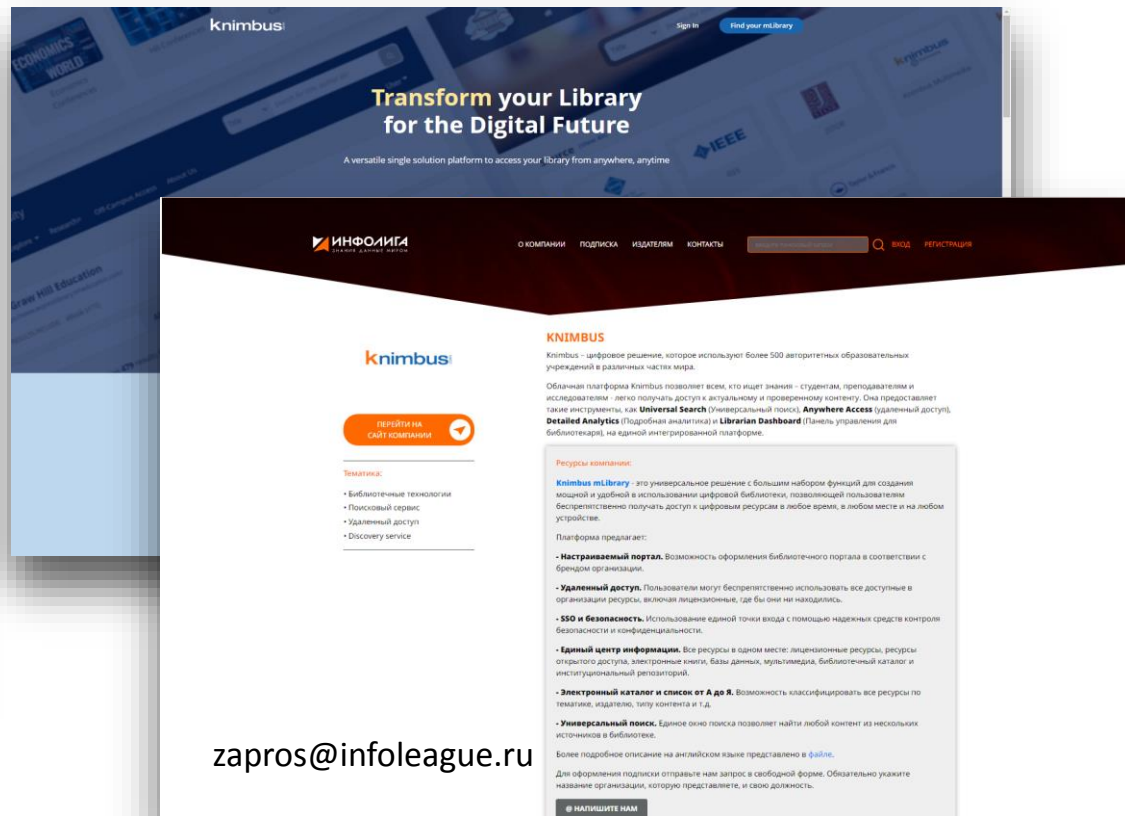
knimbus

Sign In

Find your mLibrary

Transform your Library for the Digital Future

A versatile single solution platform to access your library from anywhere, anytime

ECONOMICS WORLD

IEEE

Graw Hill Education

ИНФОЛИГА

О КОМПАНИИ ПОДПИСКА ИЗДАТЕЛЯМ КОНТАКТЫ

ВХОД РЕГИСТРАЦИЯ

knimbus

ПЕРЕЙТИ НА САЙТ КОМПАНИИ

Тематика:

• Библиотечные технологии
• Поисковый сервис
• Удаленный доступ
• Discovery service

KNIMBUS

Knimbus – цифровое решение, которое используют более 500 авторитетных образовательных учреждений в различных частях мира.

Облачная платформа Knimbus позволяет всем, кто ищет знания – студентам, преподавателям и исследователям - легко получать доступ к актуальному и проверенному контенту. Она предоставляет такие инструменты, как Universal Search (Универсальный поиск), Anywhere Access (удаленный доступ), Detailed Analytics (Подробная аналитика) и Librarian Dashboard (Панель управления для библиотекаря), на единой интегрированной платформе.

Ресурсы компании:

Knimbus mLibrary - это универсальное решение с большим набором функций для создания мощной и удобной в использовании цифровой библиотеки, позволяющей пользователям беспрепятственно получать доступ к цифровым ресурсам в любое время, в любом месте и на любом устройстве.

Платформа предлагает:

- Настраиваемый портал. Возможность оформления библиотечного портала в соответствии с брендом организации.

- Удаленный доступ. Пользователи могут беспрепятственно использовать все доступные в организации ресурсы, включая лицензионные, где бы они ни находились.

- SSO и безопасность. Использование единой точки входа с помощью надежных средств контроля безопасности и конфиденциальности.

- Единый центр информации. Все ресурсы в одном месте: лицензионные ресурсы, ресурсы открытого доступа, электронные книги, базы данных, мультимедиа, библиотечный каталог и институциональный репозиторий.

- Электронный каталог и список от А до Я. Возможность классифицировать все ресурсы по тематике, издателю, типу контента и т.д.

- Универсальный поиск. Единое окно поиска позволяет найти любой контент из нескольких источников в библиотеке.

Более подробное описание на английском языке представлено в файле.

Для оформления подписки отправьте нам запрос в свободной форме. Обязательно укажите название организации, которую представляете, и свою должность.

@ НАПИШИТЕ НАМ

zapros@infoleague.ru